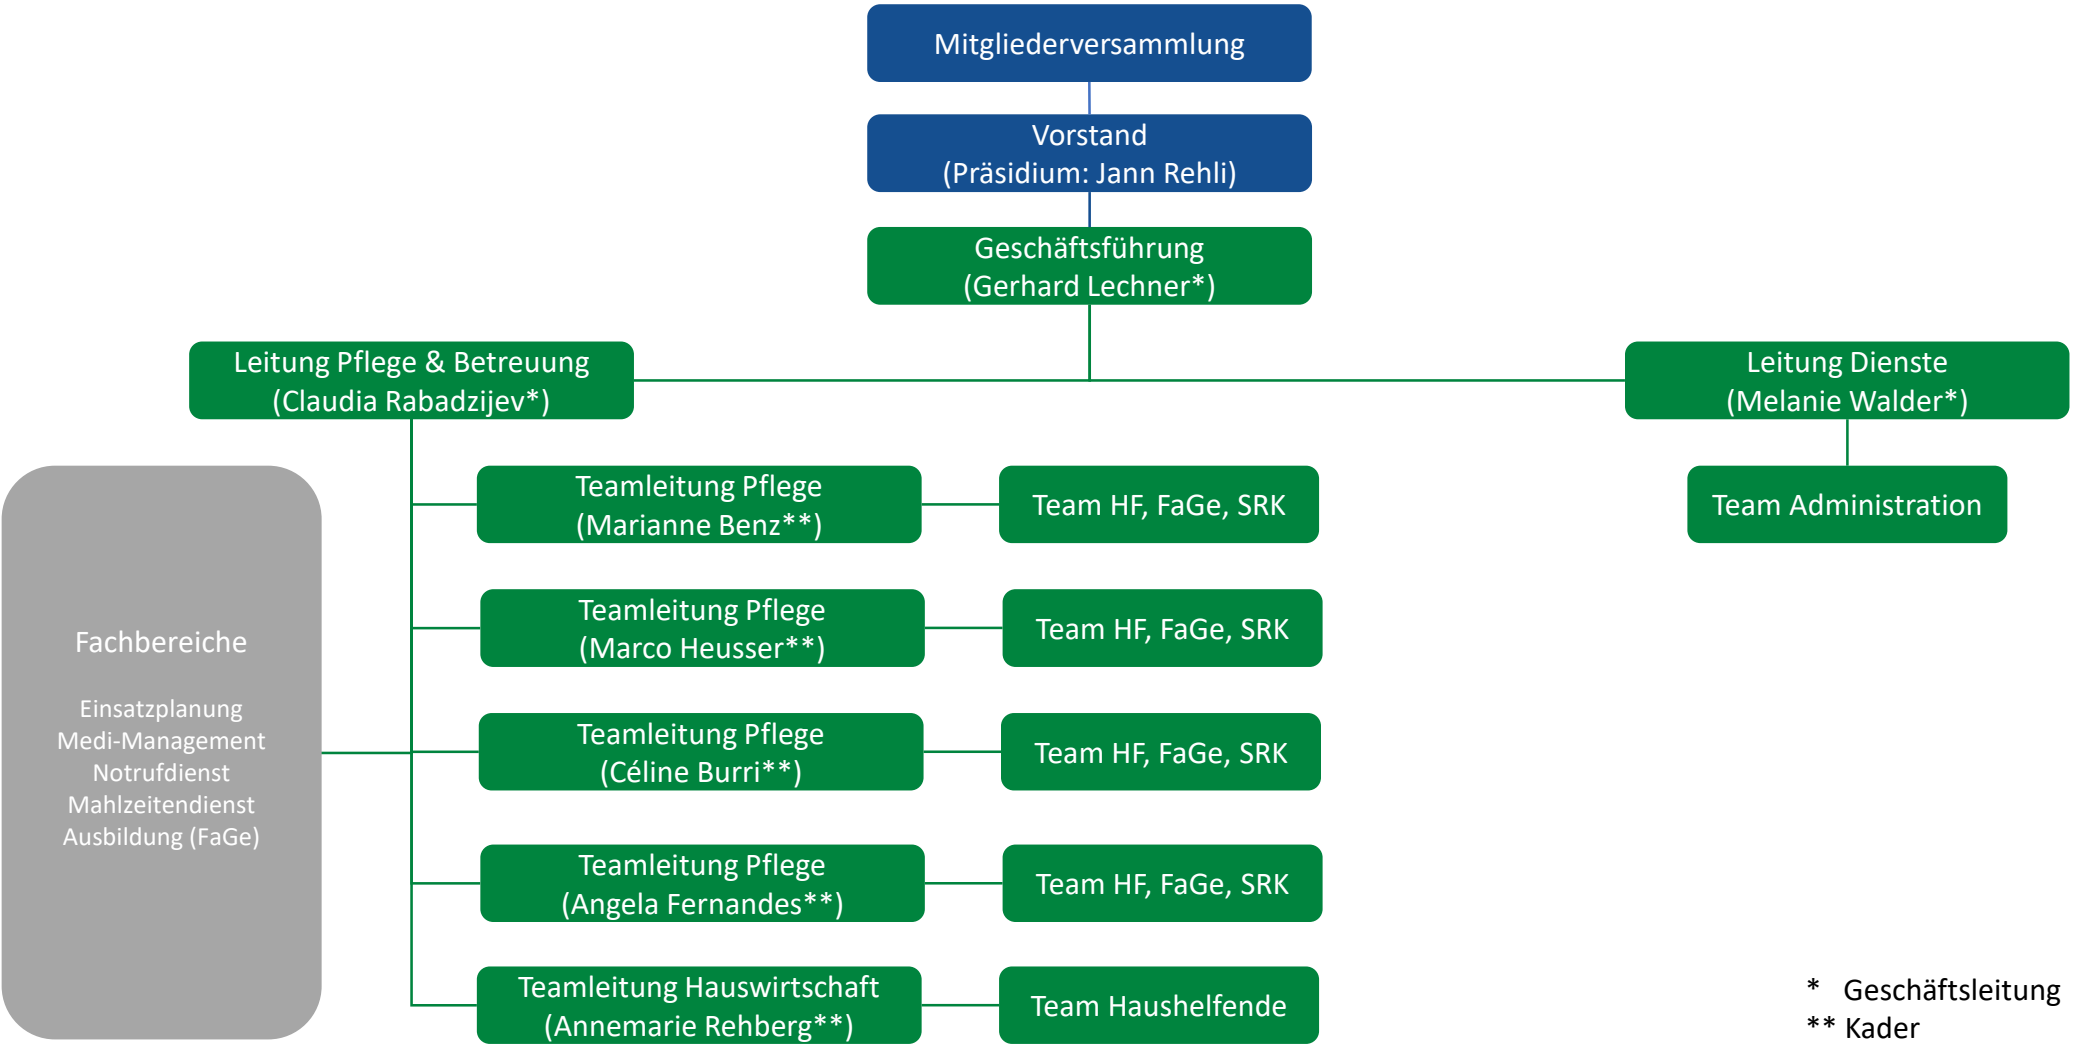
Mitgliederversammlung

Vorstand
(Präsidium: Jann Rehli)

Geschäftsführung
(Gerhard Lechner*)

Leitung Pflege & Betreuung
(Claudia Rabadzijev*)

Leitung Dienste
(Melanie Walder*)

Team Administration

Fachbereiche

Einsatzplanung
Medi-Management
Notrufdienst
Mahlzeitendienst
Ausbildung (FaGe)

Teamleitung Pflege
(Marianne Benz**)

Team HF, FaGe, SRK

Teamleitung Pflege
(Marco Heusser**)

Team HF, FaGe, SRK

Teamleitung Pflege
(Céline Burri**)

Team HF, FaGe, SRK

Teamleitung Pflege
(Angela Fernandes**)

Team HF, FaGe, SRK

Teamleitung Hauswirtschaft
(Annemarie Rehberg**)

Team Haushelfende

* Geschäftsleitung
** Kader